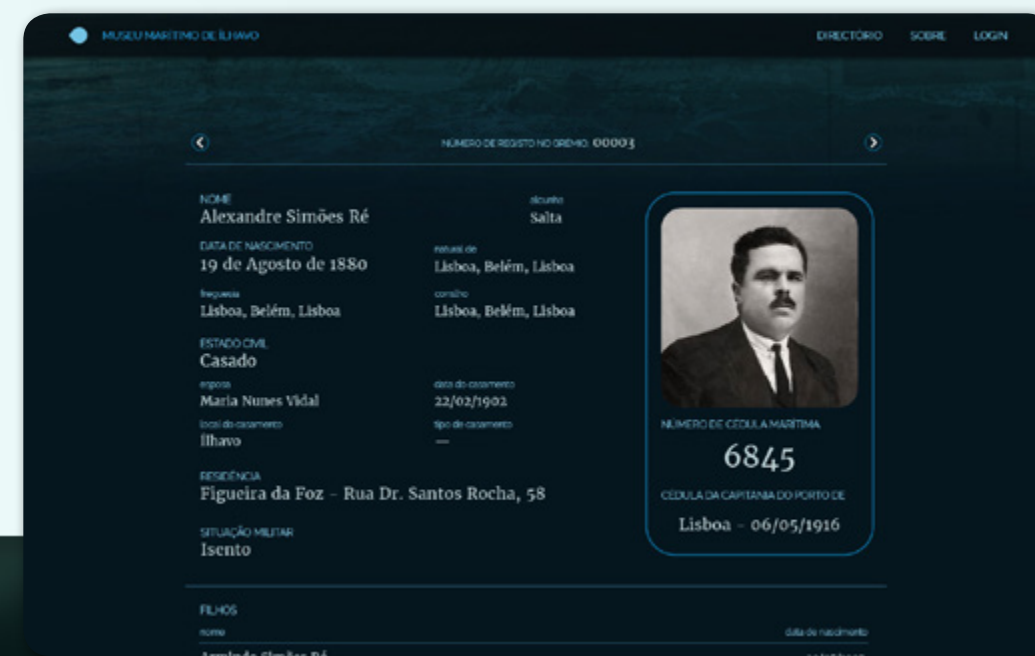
MUSEU MARITIMO DE ÍLHAVO

DIRECTÓRIO SOBRE LOGIN

NÚMERO DE REGISTO NO GRÉMIO: 00003

NOME
Alexandre Simões Ré

alcunha
Salta

DATA DE NASCIMENTO
19 de Agosto de 1880

natural de
Lisboa, Belém, Lisboa

freguesia
Lisboa, Belém, Lisboa

concelho
Lisboa, Belém, Lisboa

ESTADO CIVIL
Casado

esposa
Maria Nunes Vidal

data do casamento
22/02/1902

local do casamento
Ílhavo

tipo de casamento
—

RESIDÊNCIA
Figueira da Foz - Rua Dr. Santos Rocha, 58

SITUAÇÃO MILITAR
Isento

NÚMERO DE CÉDULA MARÍTIMA
6845

CÉDULA DA CAPITANIA DO PORTO DE
Lisboa - 06/05/1916

FILHOS
nome
data de nascimento
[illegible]